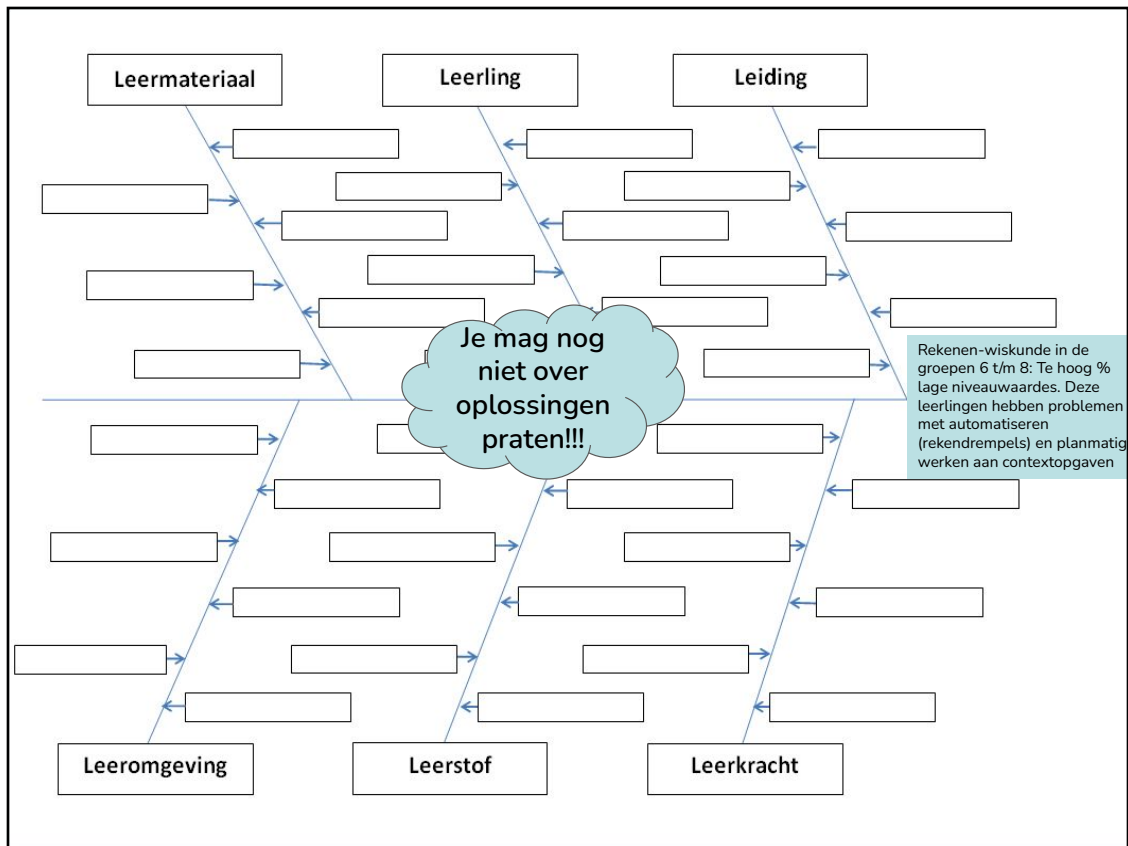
Leermateriaal

Leerling

Leiding

Je mag nog niet over oplossingen praten!!!

Rekenen-wiskunde in de groepen 6 t/m 8: Te hoog % lage niveauwaardes. Deze leerlingen hebben problemen met automatiseren (rekendrempels) en planmatig werken aan contextopgaven

Leeromgeving

Leerstof

Leerkracht